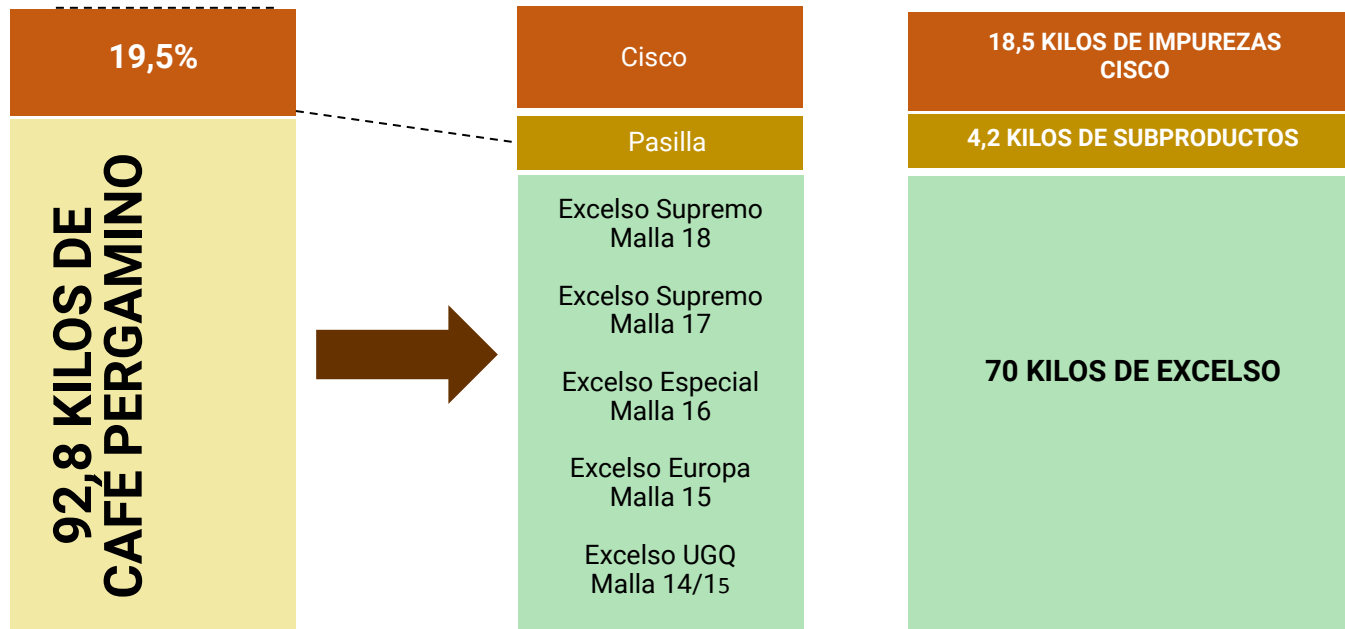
19,5%

92,8 KILOS DE CAFÉ PERGAMINO

Cisco

Pasilla

Excelso Supremo Malla 18

Excelso Supremo Malla 17

Excelso Especial Malla 16

Excelso Europa Malla 15

Excelso UGQ Malla 14/15

18,5 KILOS DE IMPUREZAS CISCO

4,2 KILOS DE SUBPRODUCTOS

70 KILOS DE EXCELSO